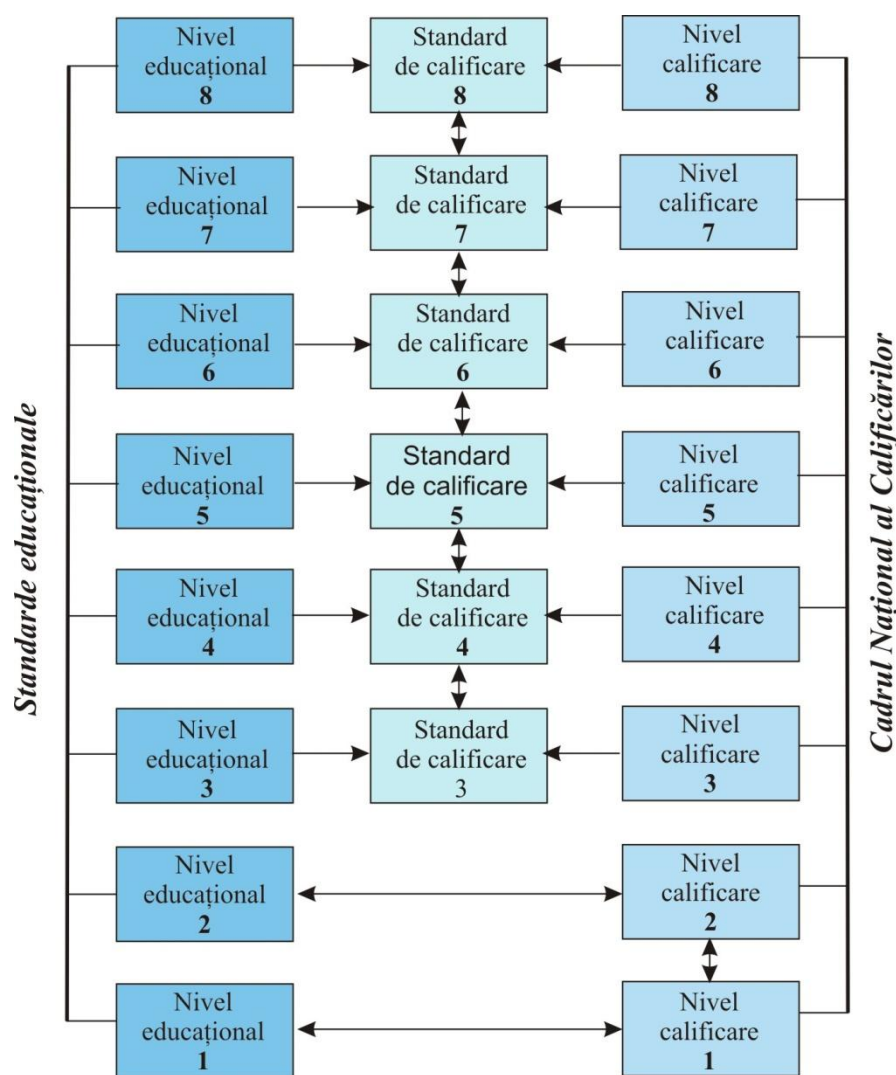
Standarde educaționale

Nivel educațional 8

Standard de calificare 8

Nivel calificare 8

Nivel educațional 7

Standard de calificare 7

Nivel calificare 7

Nivel educațional 6

Standard de calificare 6

Nivel calificare 6

Nivel educațional 5

Standard de calificare 5

Nivel calificare 5

Nivel educațional 4

Standard de calificare 4

Nivel calificare 4

Nivel educațional 3

Standard de calificare 3

Nivel calificare 3

Nivel educațional 2

Nivel calificare 2

Nivel educațional 1

Nivel calificare 1

Cadrul Național al Calificărilor